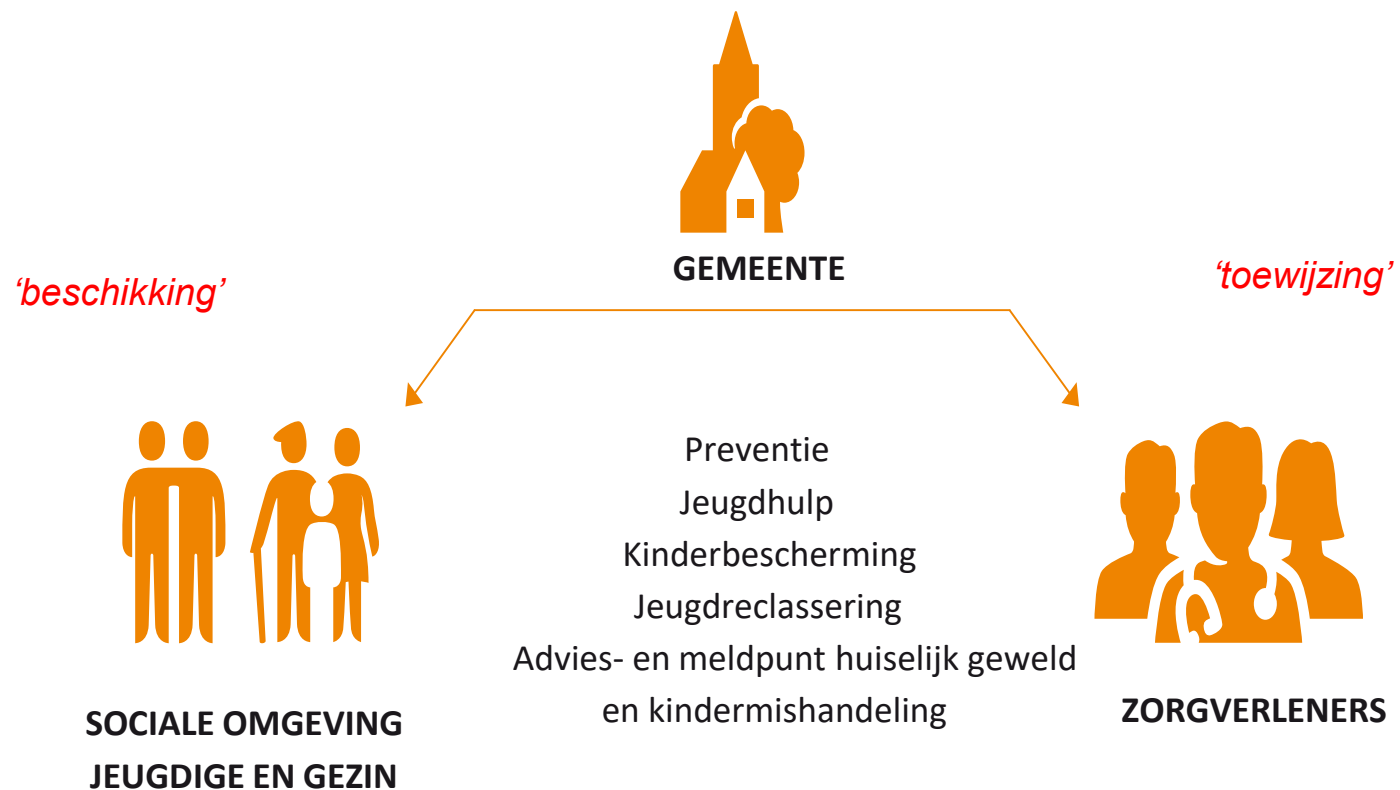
GEMEENTE

‘beschikking’

‘toewijzing’

Preventie
Jeugdhulp
Kinderbescherming
Jeugdreclassering
Advies- en meldpunt huiselijk geweld en kindermishandeling

SOCIALE OMGEVING JEUGDIGE EN GEZIN

ZORGVERLENERS